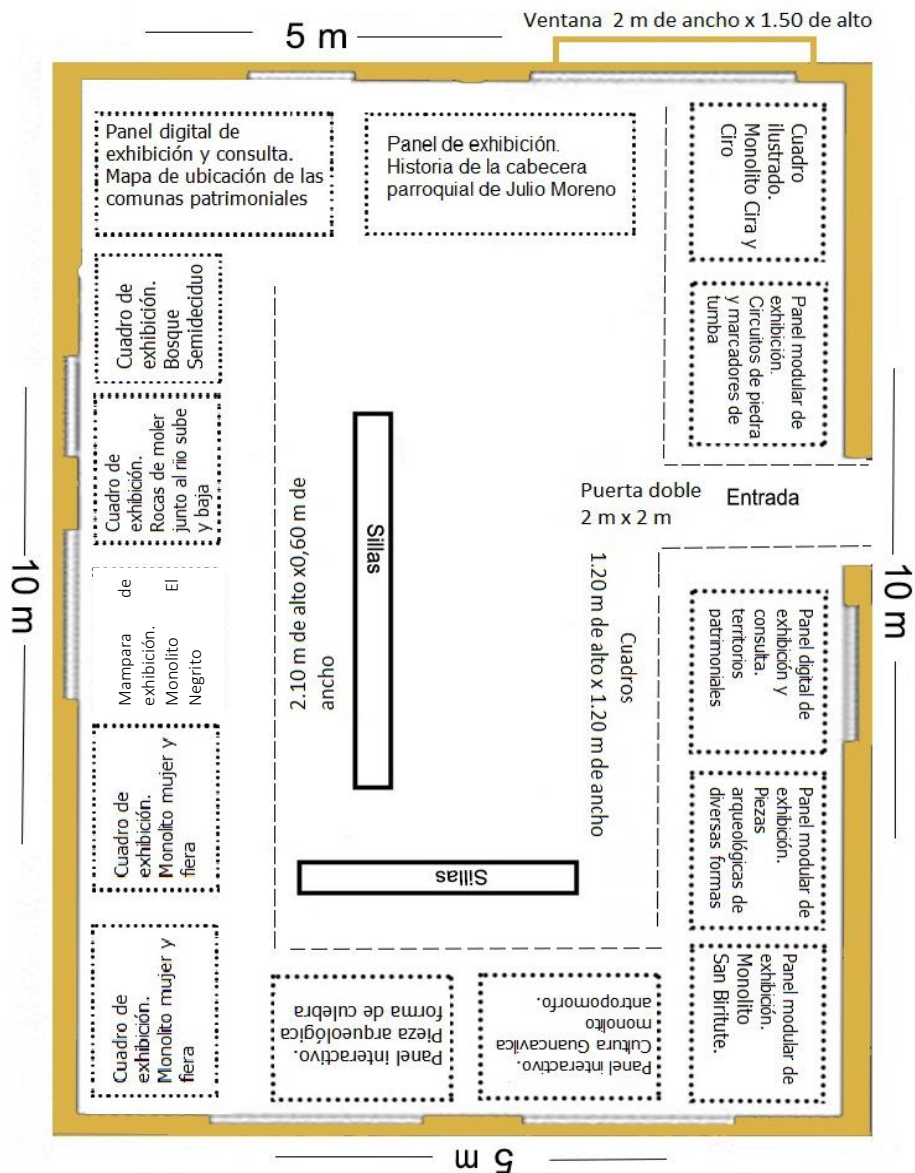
5 m

Ventana 2 m de ancho x 1.50 de alto

Panel digital de exhibición y consulta. Mapa de ubicación de las comunas patrimoniales

Panel de exhibición. Historia de la cabecera parroquial de Julio Moreno

Cuadro ilustrado. Monolito Cira y Ciro

Panel modular de exhibición. Circuitos de piedra y marcadores de tumba

Cuadro de exhibición. Bosque Semideciduo

Cuadro de exhibición. Rocas de moler junto al rio sube y baja

Sillas

2.10 m de alto x0,60 m de ancho

Puerta doble 2 m x 2 m

Entrada

10 m

10 m

Mampara de exhibición. El Monolito Negrito

Cuadros 1.20 m de alto x 1.20 m de ancho

Panel digital de exhibición y consulta. territorios patrimoniales

Cuadro de exhibición. Monolito mujer y fiera

Panel modular de exhibición. Piezas arqueológicas de diversas formas

Sillas

Cuadro de exhibición. Monolito mujer y fiera

Panel interactivo. Pieza arqueológica forma de culebra

Panel interactivo. Cultura Guancavilca monolito antropomorfo.

Panel modular de exhibición. Monolito San Biritute.

5 m